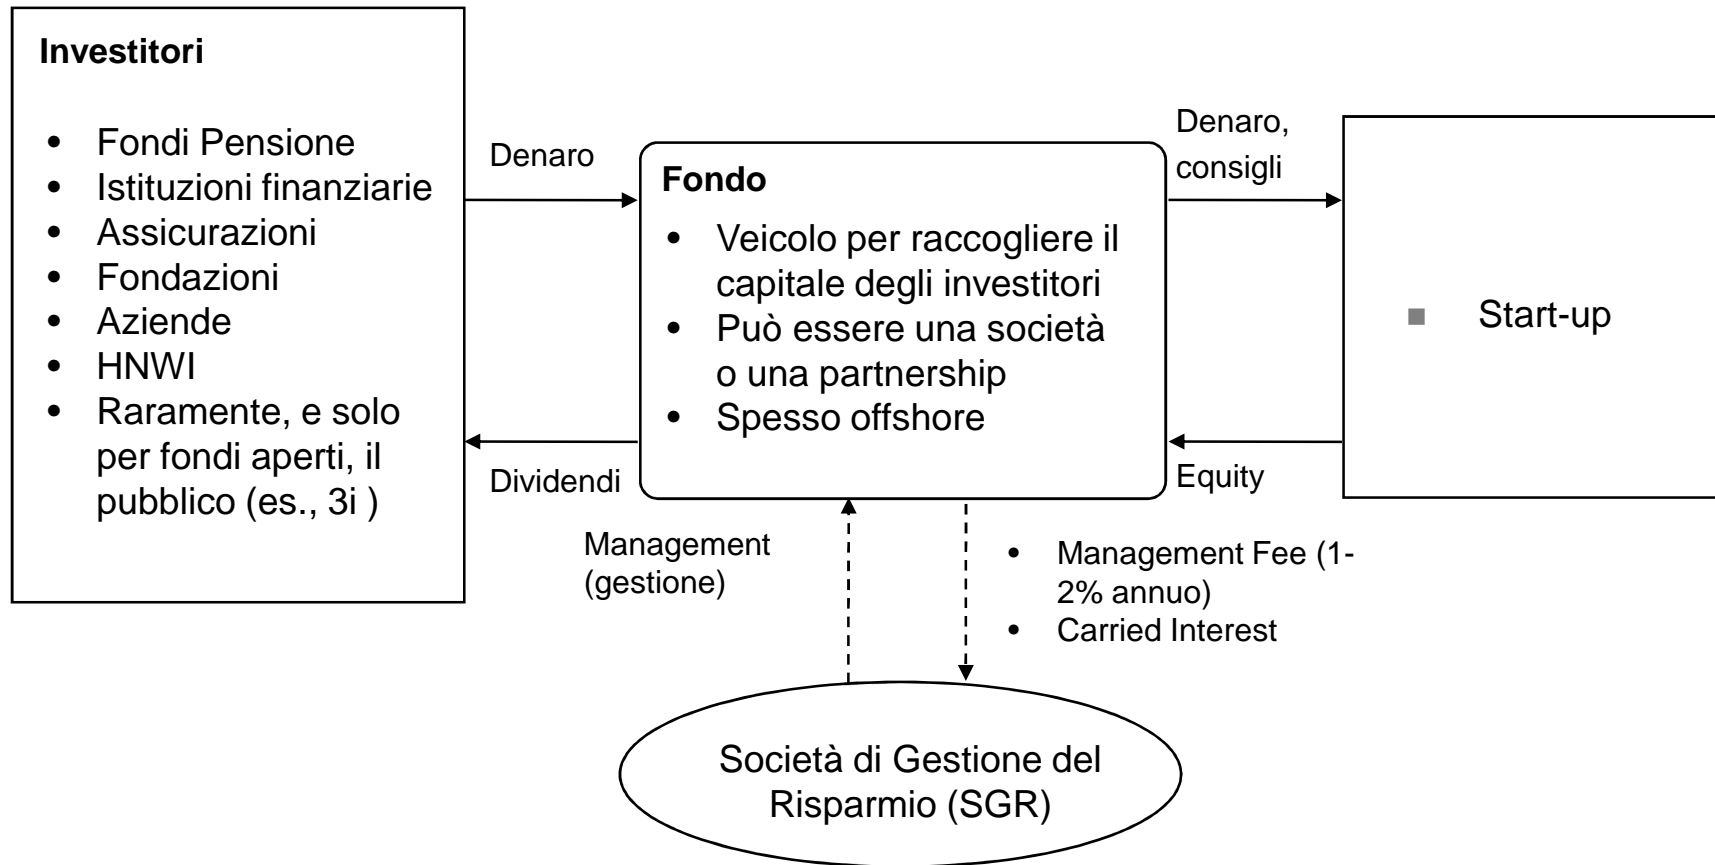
**Investitori**

- Fondi Pensione
- Istituzioni finanziarie
- Assicurazioni
- Fondazioni
- Aziende
- HNWI
- Raramente, e solo per fondi aperti, il pubblico (es., 3i )

Denaro

Dividendi

**Fondo**

- Veicolo per raccogliere il capitale degli investitori
- Può essere una società o una partnership
- Spesso offshore

Denaro, consigli

Equity

- Start-up

Management (gestione)

- Management Fee (1-2% annuo)
- Carried Interest

Società di Gestione del Risparmio (SGR)